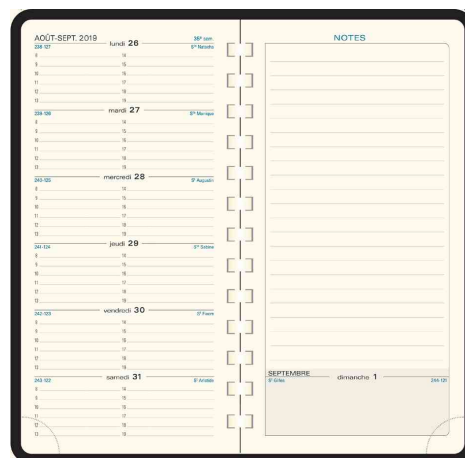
AOÛT-SEPT. 2019 lundi 26 35e sem.
238 127 Ste Natacha
8 14
9 15
10 16
11 17
12 18
13 19

mardi 27
239 126 Ste Monique
8 14
9 15
10 16
11 17
12 18
13 19

mercredi 28
240 125 St Augustin
8 14
9 15
10 16
11 17
12 18
13 19

jeudi 29
241 124 Ste Sabine
8 14
9 15
10 16
11 17
12 18
13 19

vendredi 30
242 123 St Fiacre
8 14
9 15
10 16
11 17
12 18
13 19

samedi 31
243 122 St Aristide
8 14
9 15
10 16
11 17
12 18
13 19

NOTES

SEPTEMBRE dimanche 1
St Gilles 244 121